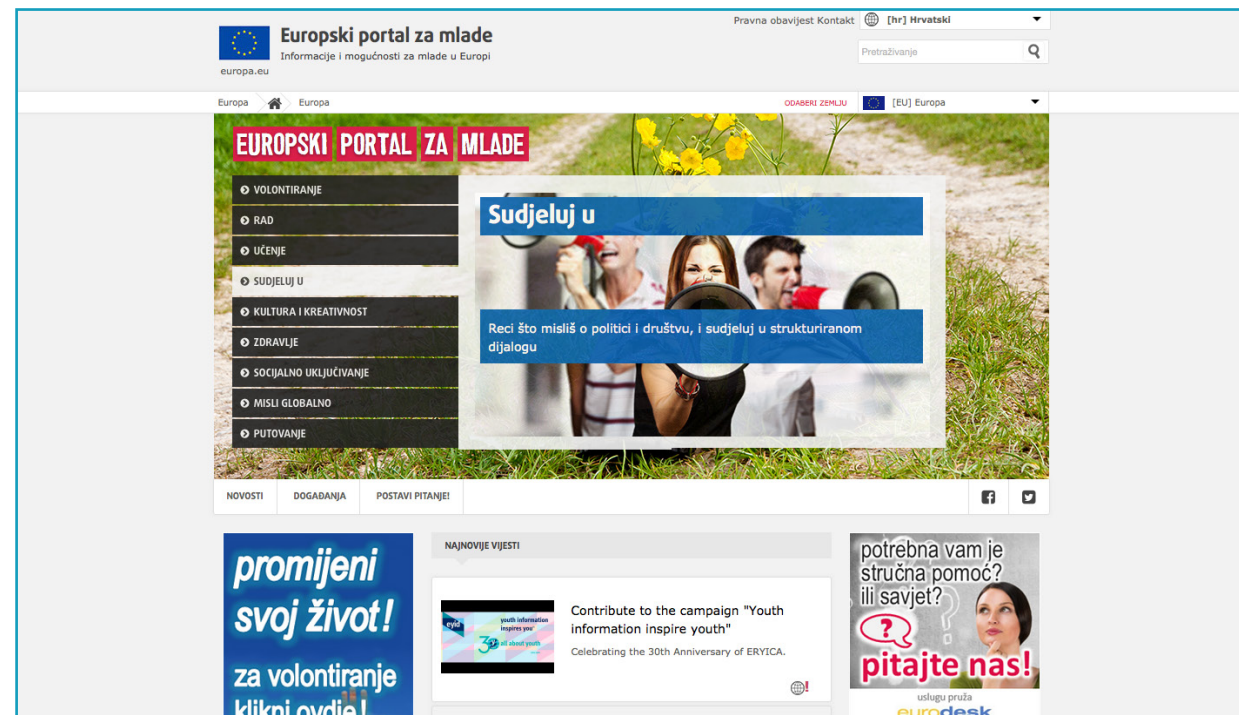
europa.eu

Europski portal za mlade
Informacije i mogućnosti za mlade u Europi

Pravna obavijest Kontakt [hr] Hrvatski

Pretraživanje

Europa Europa

ODABERI ZEMLJU [EU] Europa

EUROPSKI PORTAL ZA MLADE

VOLONTIRANJE
RAD
UČENJE
SUDJELUJ U
KULTURA I KREATIVNOST
ZDRAVLJE
SOCIJALNO UKLJUČIVANJE
MISLI GLOBALNO
PUTOVANJE

Sudjeluj u

Reci što misliš o politici i društvu, i sudjeluj u strukturiranom dijalogu

NOVOSTI DOGAĐANJA POSTAVI PITANJE!

promijeni svoj život! za volontiranje klikni ovdje!

NAJNOVIJE VIJESTI

eyid youth information inspires you 30 all about youth

Contribute to the campaign "Youth information inspire youth"
Celebrating the 30th Anniversary of ERYICA.

potrebna vam je stručna pomoć? ili savjet? pitajte nas!
uslugu pruža
eurodesk